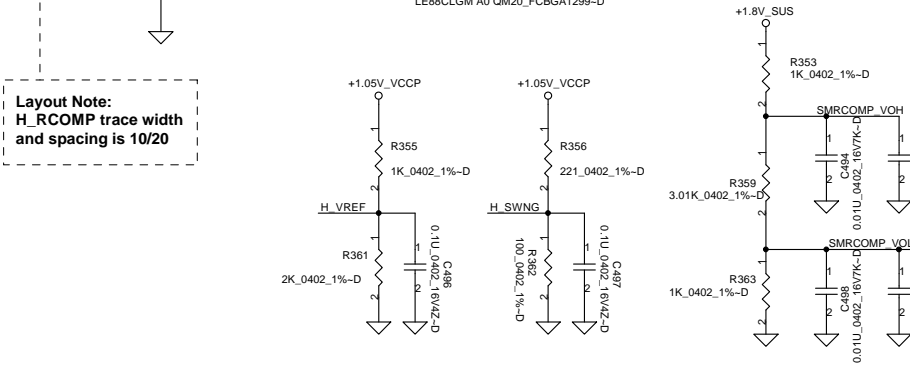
LE88CLGM A0 QM20_FCBGA1299~D

Layout Note:
H_RCOMP trace width
and spacing is 10/20

+1.05V_VCCP

1
R355
1K_0402_1%~D
2

H_VREF

1
R361
2K_0402_1%~D
2

1
0.1U_0402_16V4Z~D
C496
2

+1.05V_VCCP

1
R356
221_0402_1%~D
2

H_SWNG

1
R362
100_0402_1%~D
2

1
0.1U_0402_16V4Z~D
C497
2

+1.8V_SUS

R353
1K_0402_1%~D
2

SMRCOMP_VOH

1
C494
0.01U_0402_16V7K~D
2

1
R359
3.01K_0402_1%~D
2

SMRCOMP_VOL

1
C498
0.01U_0402_16V7K~D
2

1
R363
1K_0402_1%~D
2

1
2
1
2